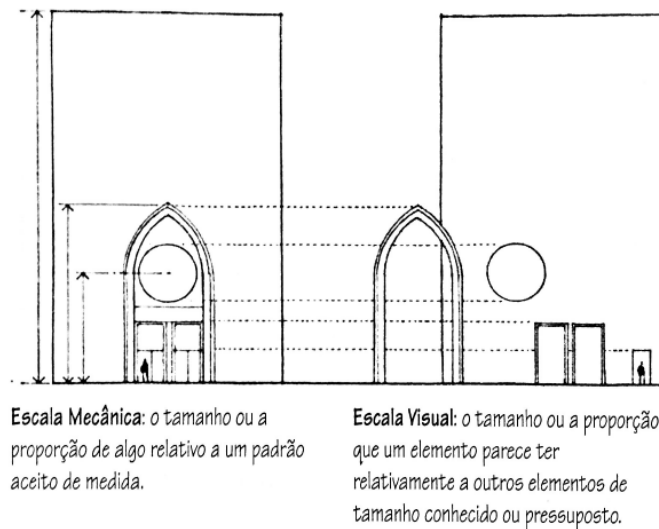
**Escala Mecânica**: o tamanho ou a proporção de algo relativo a um padrão aceito de medida.

**Escala Visual**: o tamanho ou a proporção que um elemento parece ter relativamente a outros elementos de tamanho conhecido ou pressuposto.